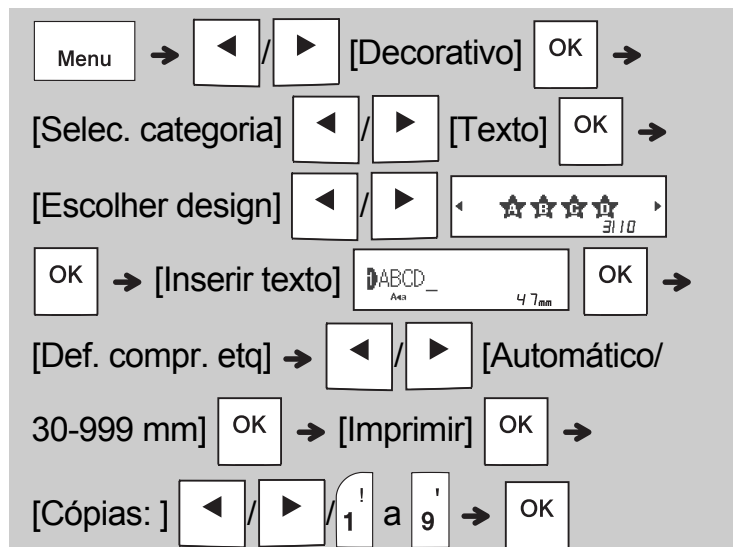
Menu → ◀ / ▶ [Decorativo] OK →

[Selec. categoria] ◀ / ▶ [Texto] OK →

[Escolher design] ◀ / ▶ ◀ ABCD ▶ 3/10

OK → [Inserir texto] ABCD_ 47mm OK →

[Def. compr. etq] → ◀ / ▶ [Automático/

30-999 mm] OK → [Imprimir] OK →

[Cópias: ] ◀ / ▶ / 1 a 9 → OK